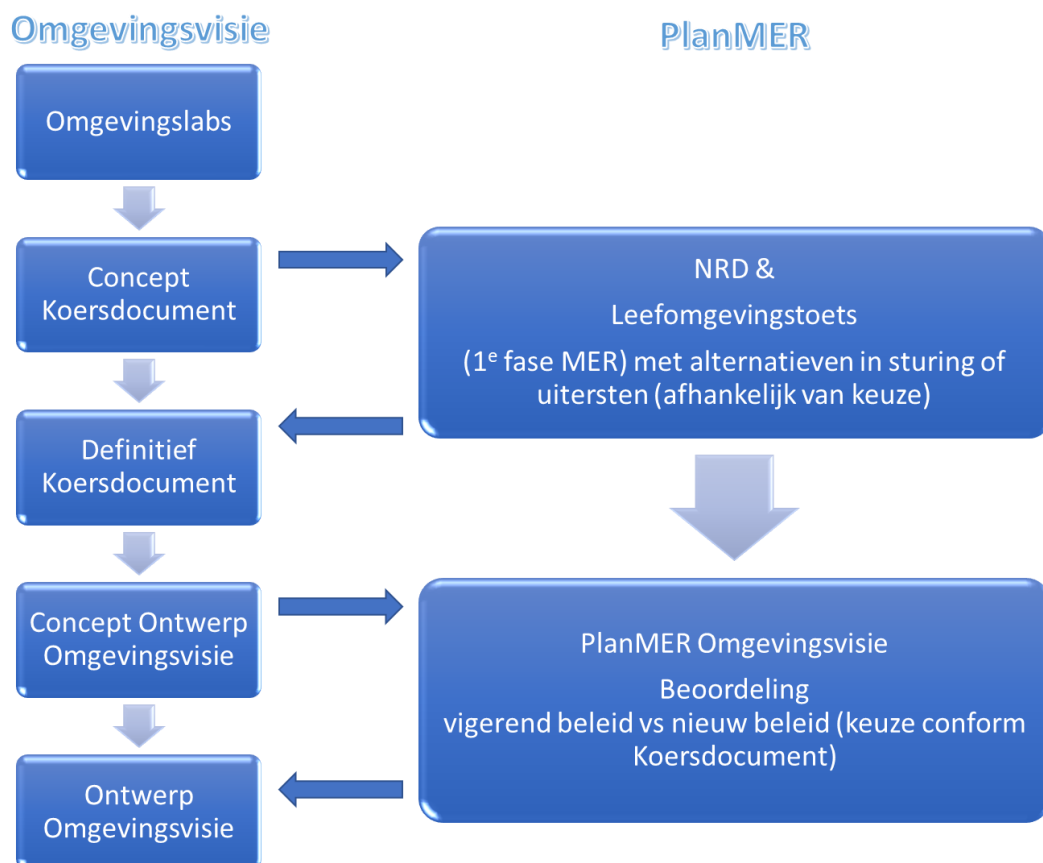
Omgevingsvisie

PlanMER

Omgevingslabs

Concept Koersdocument

NRD &

Leefomgevingstoets

($1^e$ fase MER) met alternatieven in sturing of uitersten (afhankelijk van keuze)

Definitief Koersdocument

Concept Ontwerp Omgevingsvisie

PlanMER Omgevingsvisie

Beoordeling

vigerend beleid vs nieuw beleid (keuze conform Koersdocument)

Ontwerp Omgevingsvisie